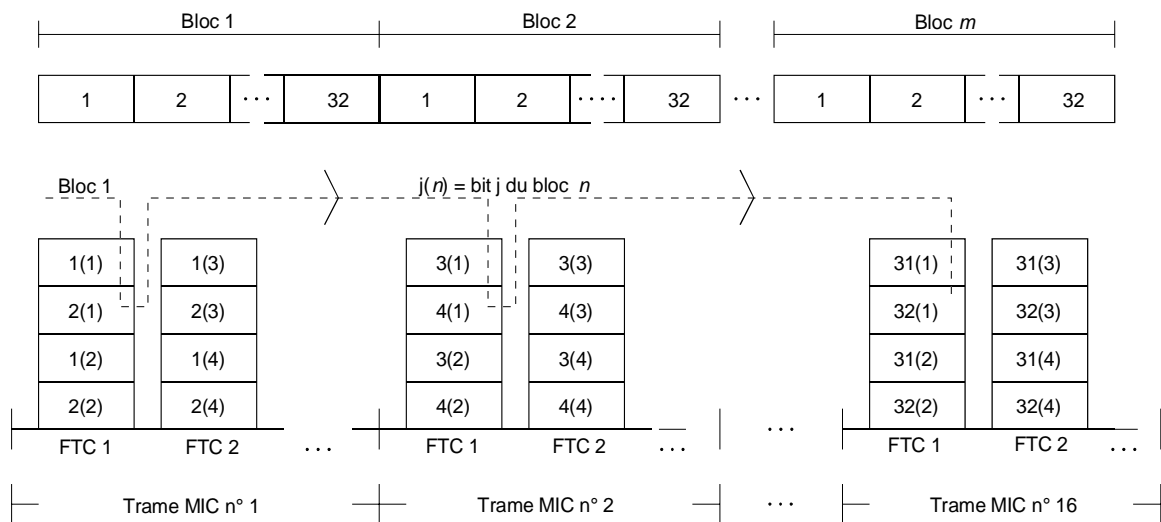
Bloc 1 Bloc 2 Bloc $m$

| 1 | 2 | . . . | 32 | 1 | 2 | . . . . | 32 | . . . | 1 | 2 | . . . | 32 |
|---|---|---|---|---|---|---|---|---|---|---|---|---|

Bloc 1

j($n$) = bit j du bloc $n$

| 1(1) | 1(3) |
|---|---|
| 2(1) | 2(3) |
| 1(2) | 1(4) |
| 2(2) | 2(4) |

| 3(1) | 3(3) |
|---|---|
| 4(1) | 4(3) |
| 3(2) | 3(4) |
| 4(2) | 4(4) |

| 31(1) | 31(3) |
|---|---|
| 32(1) | 32(3) |
| 31(2) | 31(4) |
| 32(2) | 32(4) |

FTC 1 FTC 2 . . . FTC 1 FTC 2 . . . . . . FTC 1 FTC 2 . . .

Trame MIC n° 1 Trame MIC n° 2 . . . Trame MIC n° 16